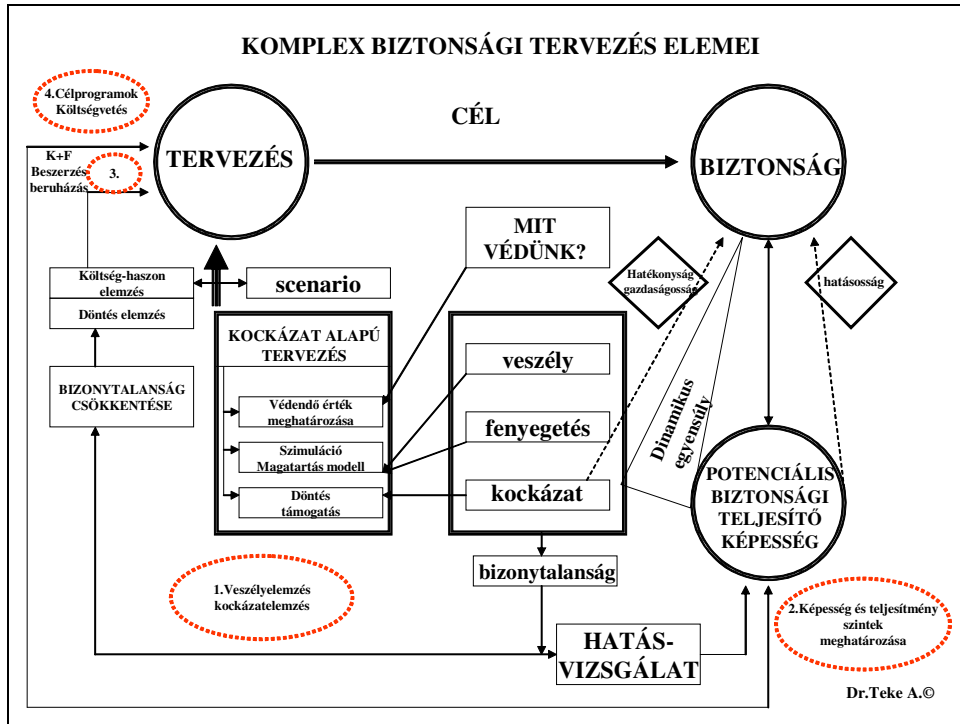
KOMPLEX BIZTONSÁGI TERVEZÉS ELEMEI

4.Célprogramok Költségvetés

CÉL

TERVEZÉS

BIZTONSÁG

K+F Beszerzés beruházás

3.

MIT VÉDÜNK?

Hatékonyság gazdaságosság

hatásosság

Költség-haszon elemzés

Döntés elemzés

scenario

KOCKÁZAT ALAPÚ TERVEZÉS

veszély

BIZONYTALANSÁG CSÖKKENTÉSE

Védendő érték meghatározása

fenyegetés

Szimuláció Magatartás modell

Dinamikus egyensúly

Döntés támogatás

kockázat

POTENCIÁLIS BIZTONSÁGI TELJESÍTŐ KÉPESSÉG

bizonytalanság

1.Veszélyelemzés kockázatelemzés

2.Képesség és teljesítmény szintek meghatározása

HATÁS-VIZSGÁLAT

Dr.Teke A.©